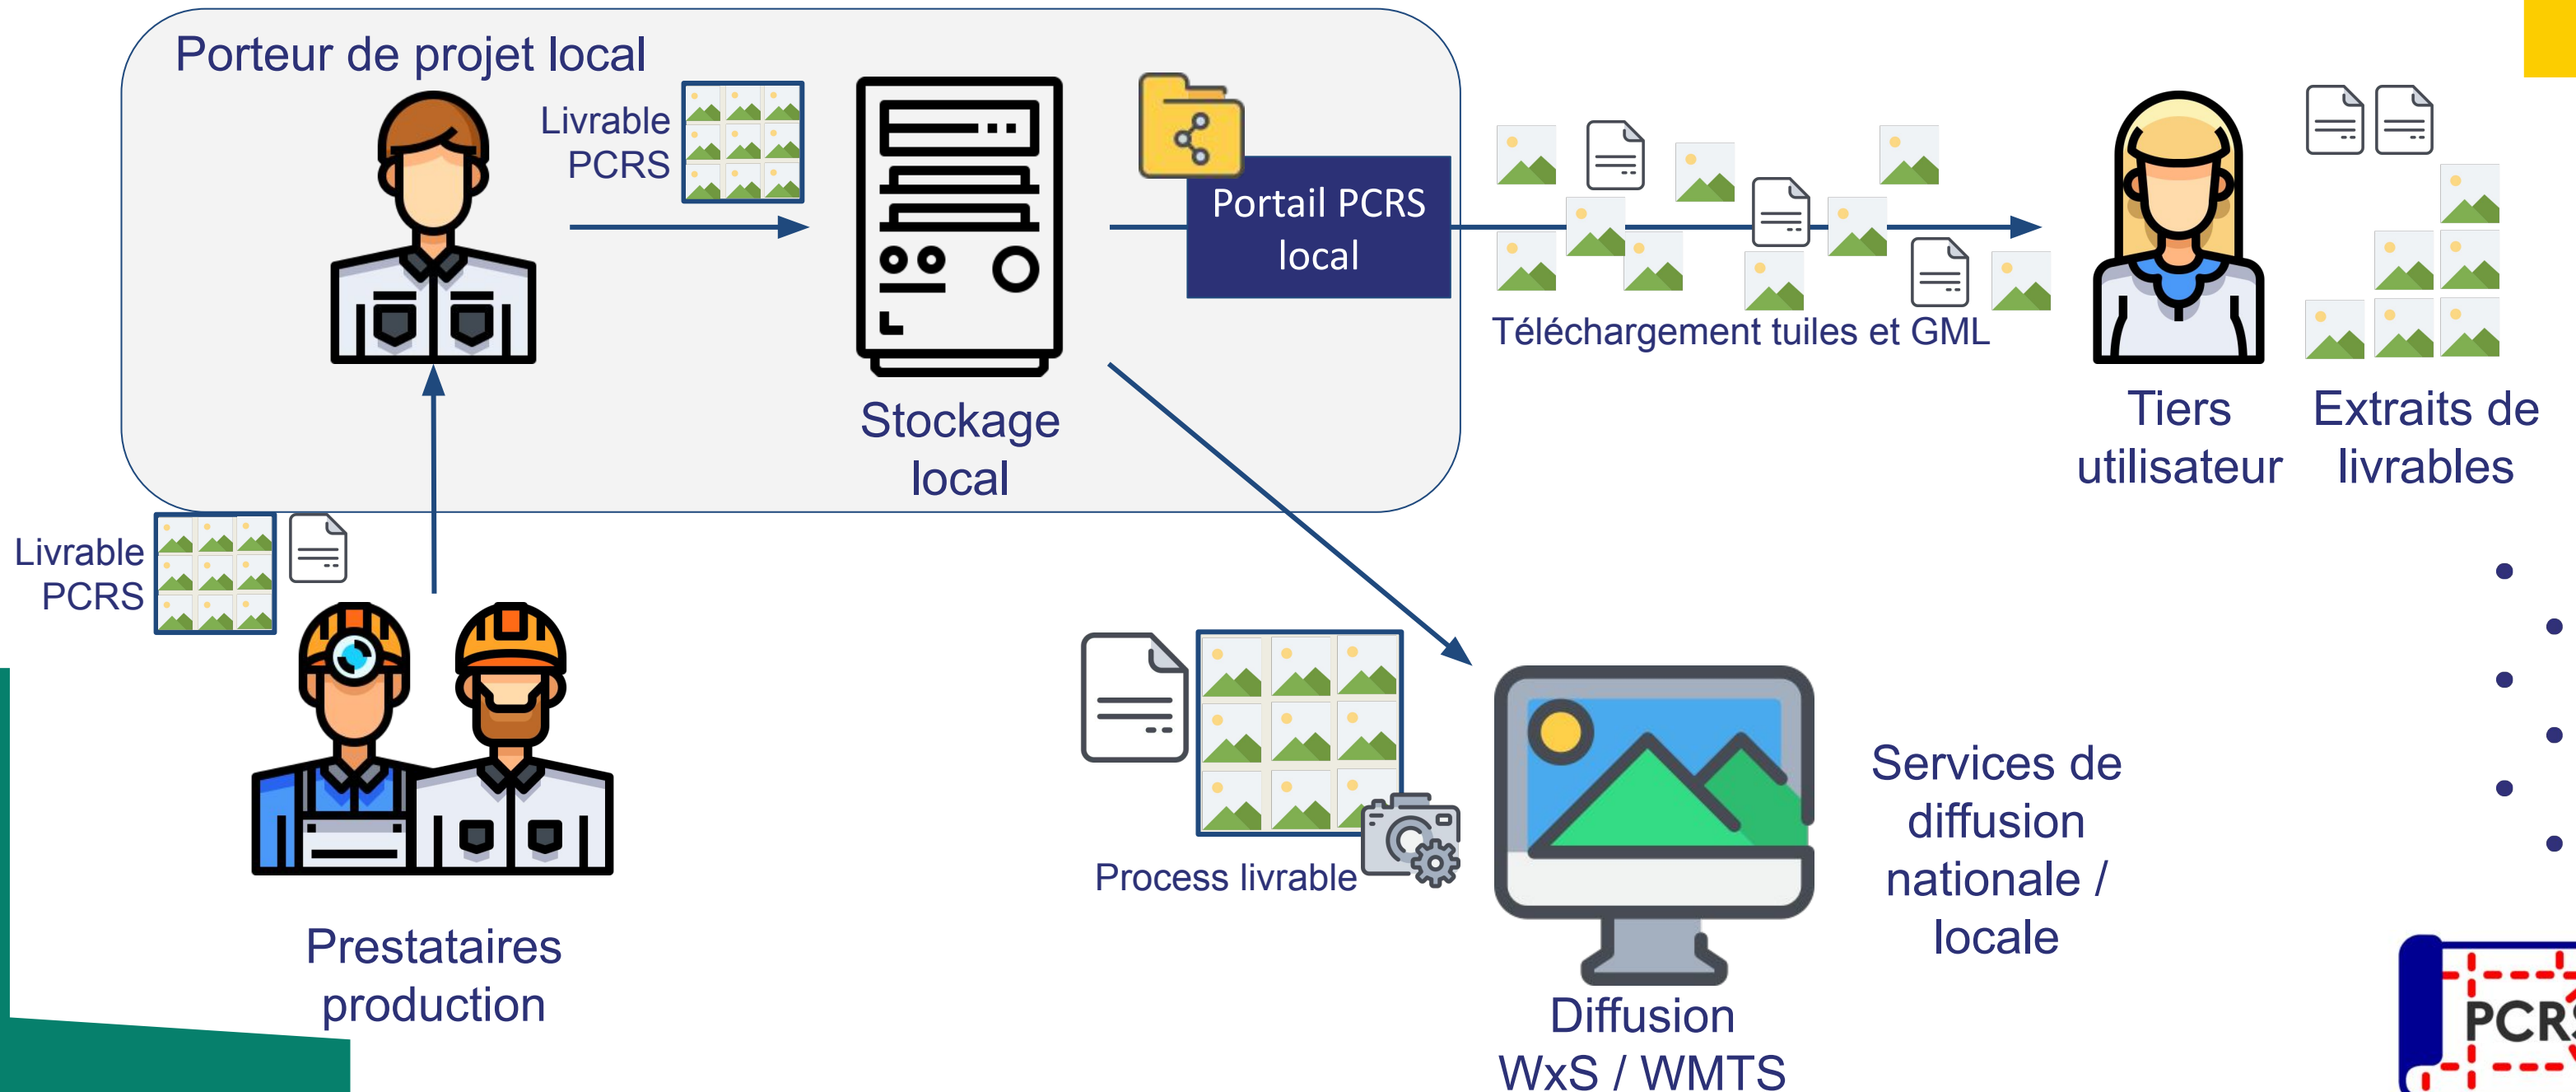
Porteur de projet local

Livrable PCRS

Portail PCRS local

Stockage local

Téléchargement tuiles et GML

Tiers utilisateur

Extraits de livrables

Livrable PCRS

Process livrable

Services de diffusion nationale / locale

Prestataires production

Diffusion WxS / WMTS

PCR